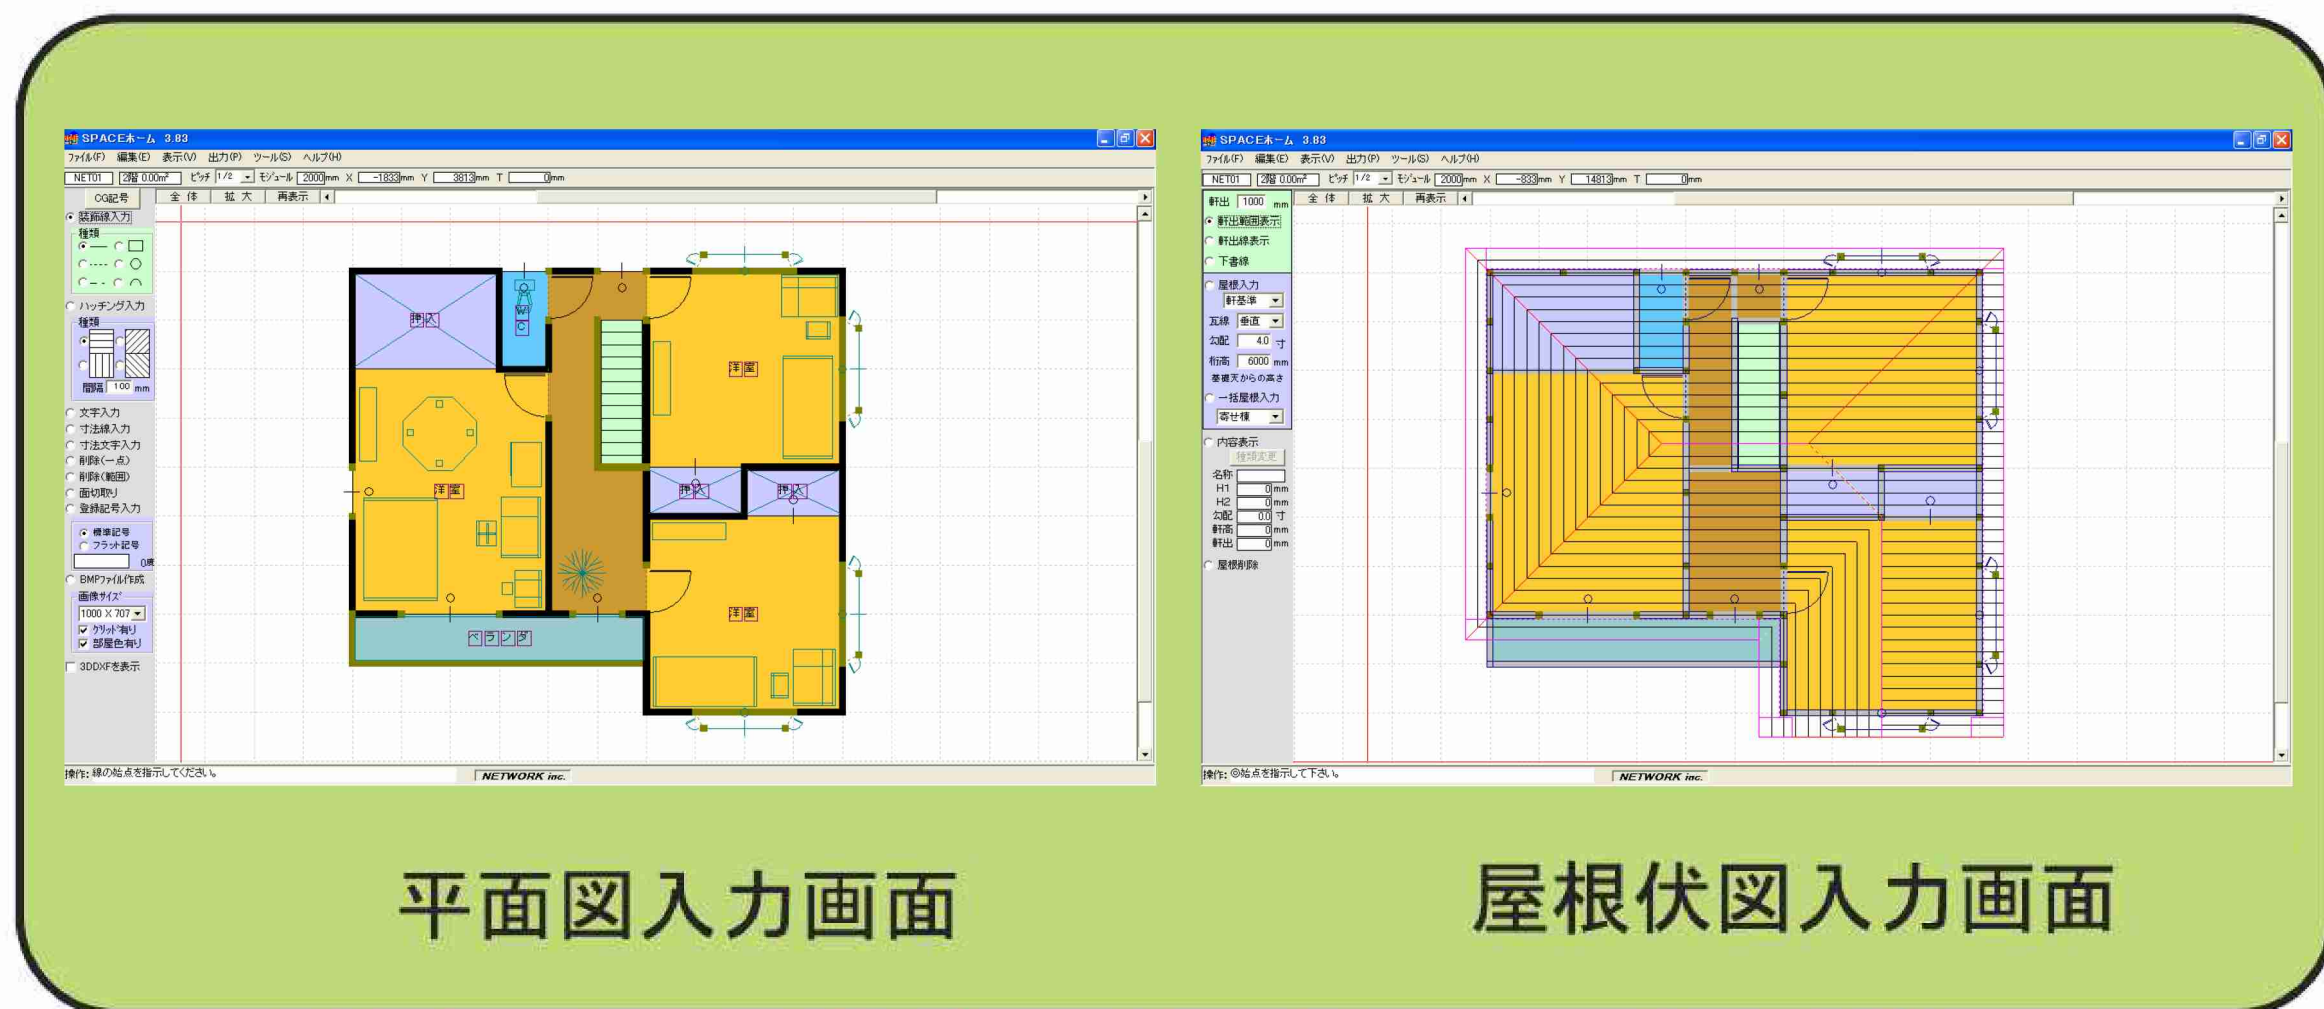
SPACEホーム 3.83

ファイル(F) 編集(E) 表示(V) 出力(P) ツール(S) ヘルプ(H)

NET01 2階 0.00㎡ ピッチ 1/2 モジュール 2000mm X -1833mm Y 3813mm T 0mm

CG記号 全体 拡大 再表示

装飾線入力
種類
ハッチング入力
種類
間隔 100 mm
文字入力
寸法線入力
寸法文字入力
削除(一点)
削除(範囲)
面切取り
登録記号入力
標準記号
フラット記号
BMPファイル作成
画像サイズ
1000 X 707
グリッド有り
部屋色有り
3DDXFを表示

押入 W C 洋室 洋室 押入 押入 洋室 洋室 ベランダ

操作: 線の始点を指示してください。 NETWORK inc.

SPACEホーム 3.83

ファイル(F) 編集(E) 表示(V) 出力(P) ツール(S) ヘルプ(H)

NET01 2階 0.00㎡ ピッチ 1/2 モジュール 2000mm X -833mm Y 14813mm T 0mm

全体 拡大 再表示

軒出 1000 mm
軒出範囲表示
軒出線表示
下書線
屋根入力
軒基準
瓦線 垂直
勾配 4.0 寸
軒高 6000 mm
基礎天からの高さ
一括屋根入力
寄せ棟
内容表示
種類変更
名称
H1 0 mm
H2 0 mm
勾配 0.0 寸
軒高 0 mm
軒出 0 mm
屋根削除

操作: ◎始点を指示して下さい。 NETWORK inc.

平面図入力画面

屋根伏図入力画面